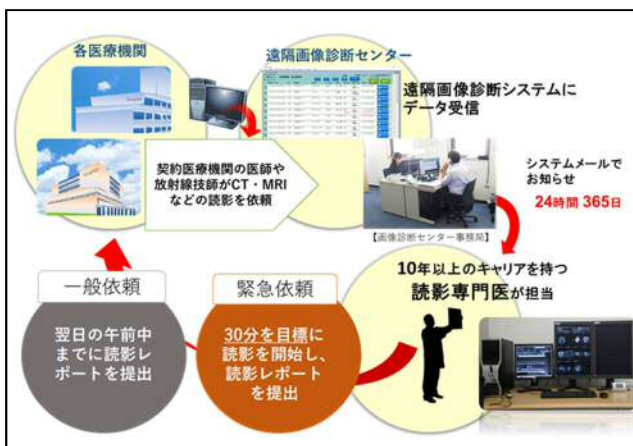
各医療機関

遠隔画像診断センター

遠隔画像診断システムにデータ受信

契約医療機関の医師や放射線技師がCT・MRIなどの読影を依頼

システムメールでお知らせ

24時間 365日

【画像診断センター事務局】

一般依頼

緊急依頼

10年以上のキャリアを持つ読影専門医が担当

翌日の午前中までに読影レポートを提出

30分を目標に読影を開始し、読影レポートを提出